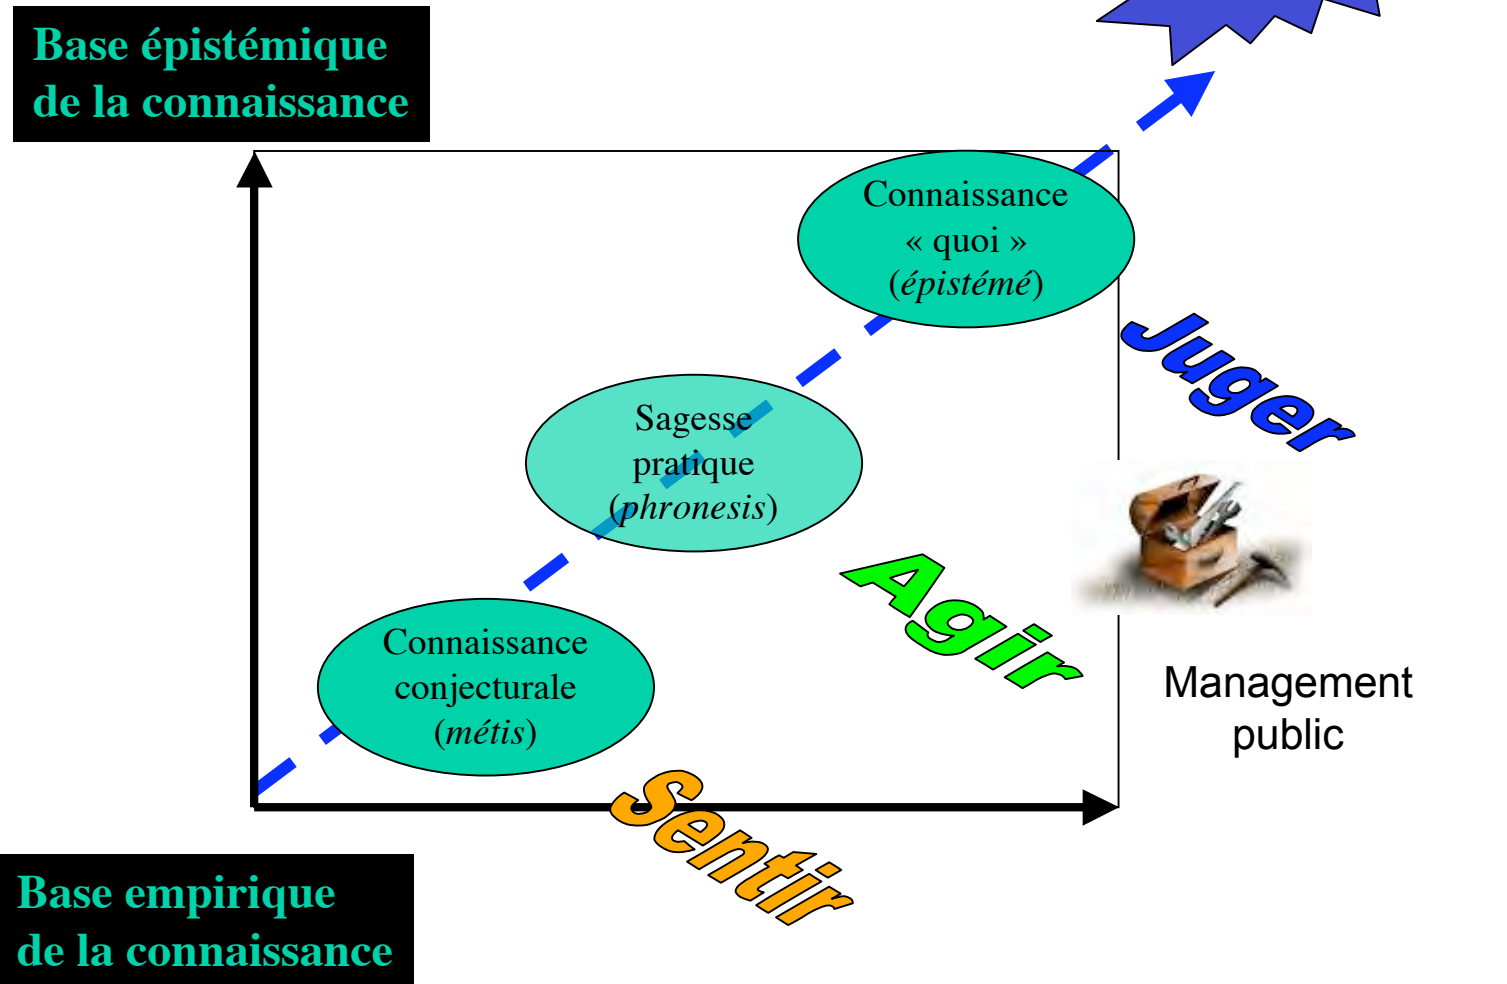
Base épistémique de la connaissance

Connaissance « quoi » (*épistémé*)

Juger

Sagesse pratique (*phronesis*)

Agir

Management public

Connaissance conjecturale (*métis*)

Sentir

Base empirique de la connaissance